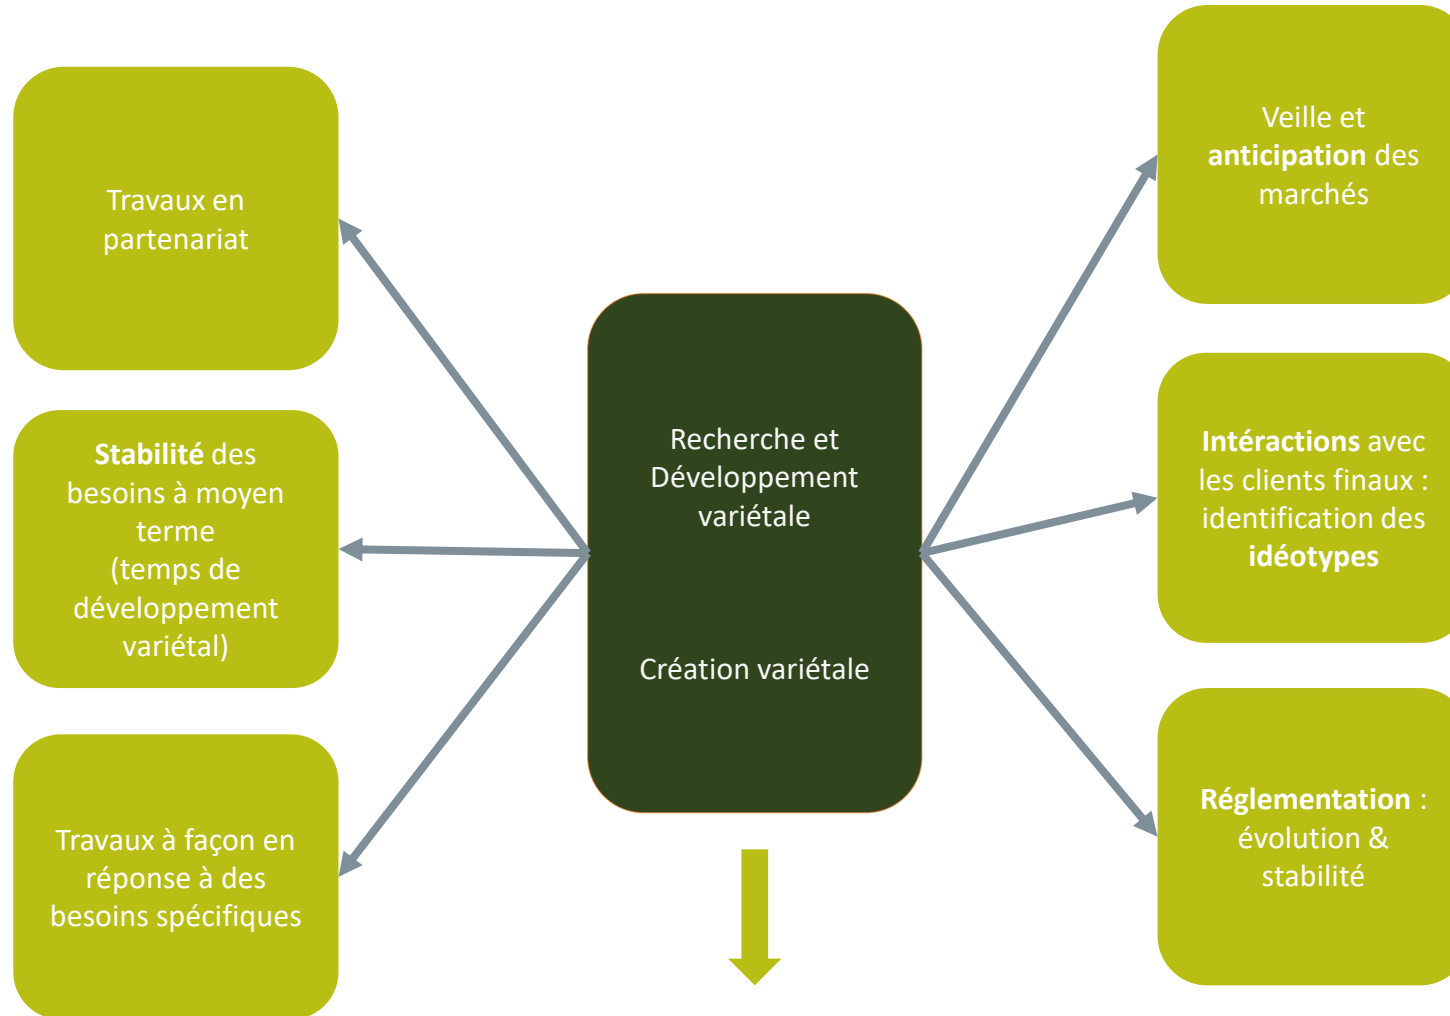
Travaux en partenariat

Stabilité des besoins à moyen terme (temps de développement variétal)

Travaux à façon en réponse à des besoins spécifiques

Recherche et Développement variétale

Création variétale

Veille et anticipation des marchés

Intéractions avec les clients finaux : identification des idéotypes

Réglementation : évolution & stabilité